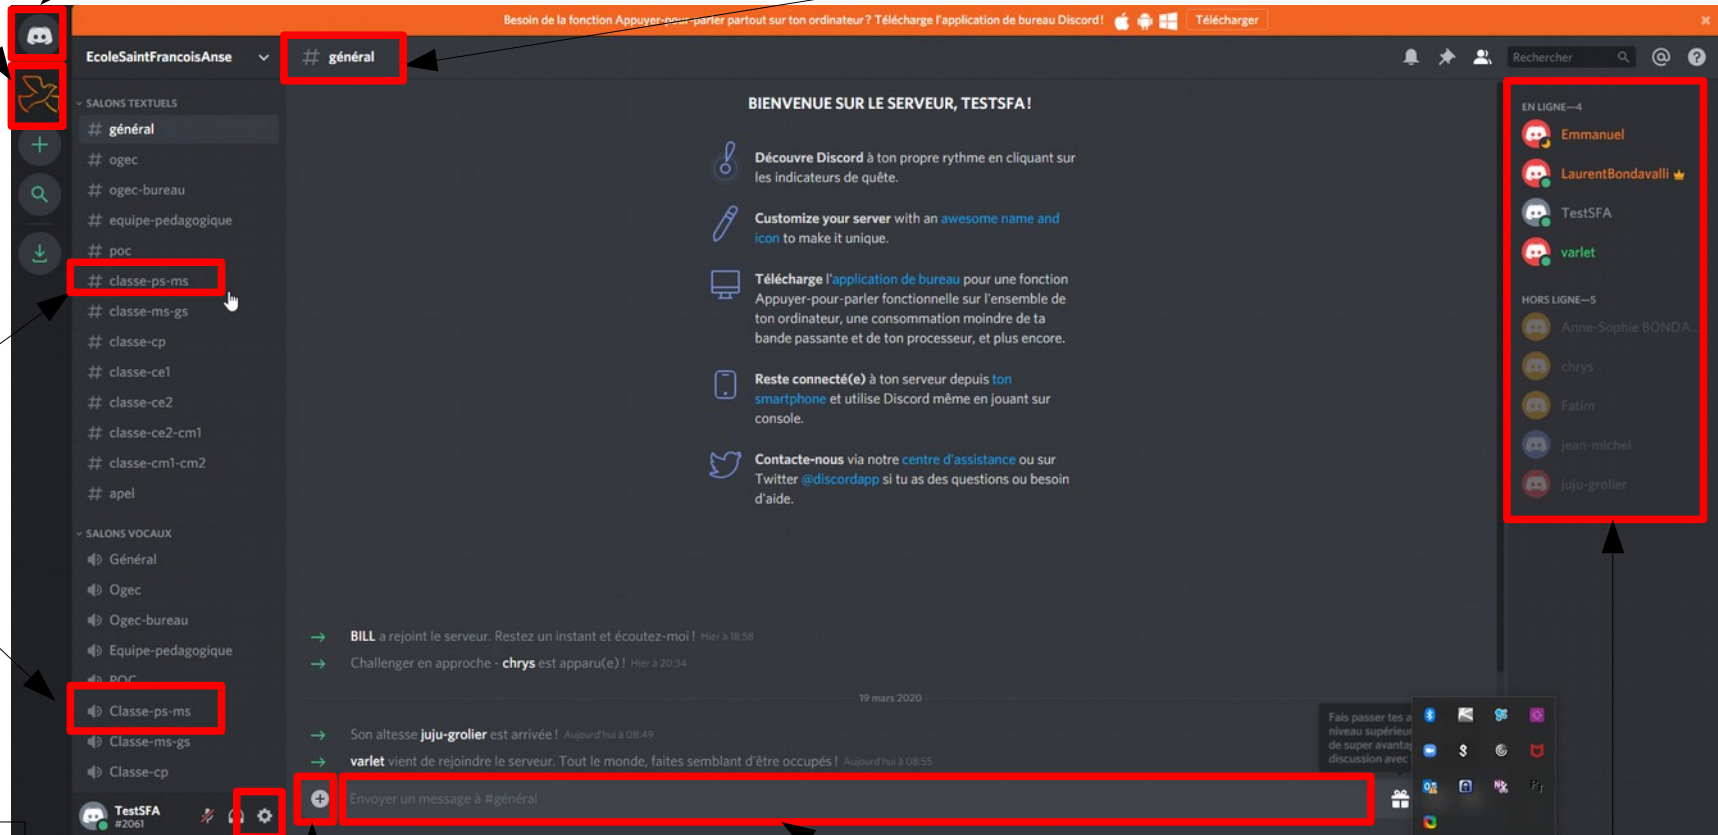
Besoin de la fonction Appuyer-pour-parler partout sur ton ordinateur ? Télécharge l'application de bureau Discord ! Télécharger

EcoleSaintFrancoisAnse

# général

Rechercher

SALONS TEXTUELS
# général
# ogec
# ogec-bureau
# equipe-pedagogique
# poc
# classe-ps-ms
# classe-ms-gs
# classe-cp
# classe-ce1
# classe-ce2
# classe-ce2-cm1
# classe-cm1-cm2
# apel

SALONS VOCAUX
Général
Ogec
Ogec-bureau
Equipe-pedagogique
POC
Classe-ps-ms
Classe-ms-gs
Classe-cp

TestSFA
#2061

BIENVENUE SUR LE SERVEUR, TESTSFA !

Découvre Discord à ton propre rythme en cliquant sur les indicateurs de quête.

Customize your server with an awesome name and icon to make it unique.

Télécharge l'application de bureau pour une fonction Appuyer-pour-parler fonctionnelle sur l'ensemble de ton ordinateur, une consommation moindre de ta bande passante et de ton processeur, et plus encore.

Reste connecté(e) à ton serveur depuis ton smartphone et utilise Discord même en jouant sur console.

Contacte-nous via notre centre d'assistance ou sur Twitter @discordapp si tu as des questions ou besoin d'aide.

BILL a rejoint le serveur. Restez un instant et écoutez-moi ! Hier à 18:58

Challenger en approche - chrys est apparu(e) ! Hier à 20:34

19 mars 2020

Son altesse juju-grolier est arrivée ! Aujourd'hui à 08:49

varlet vient de rejoindre le serveur. Tout le monde, faites semblant d'être occupés ! Aujourd'hui à 08:55

Envoyer un message à #général

Fais passer tes a niveau supérieur de super avanta discussion avec

EN LIGNE—4
Emmanuel
LaurentBondavalli
TestSFA
varlet

HORS LIGNE—5
Anne-Sophie BONDA...
chrys
Fatim
jean-michel
juju-grolier